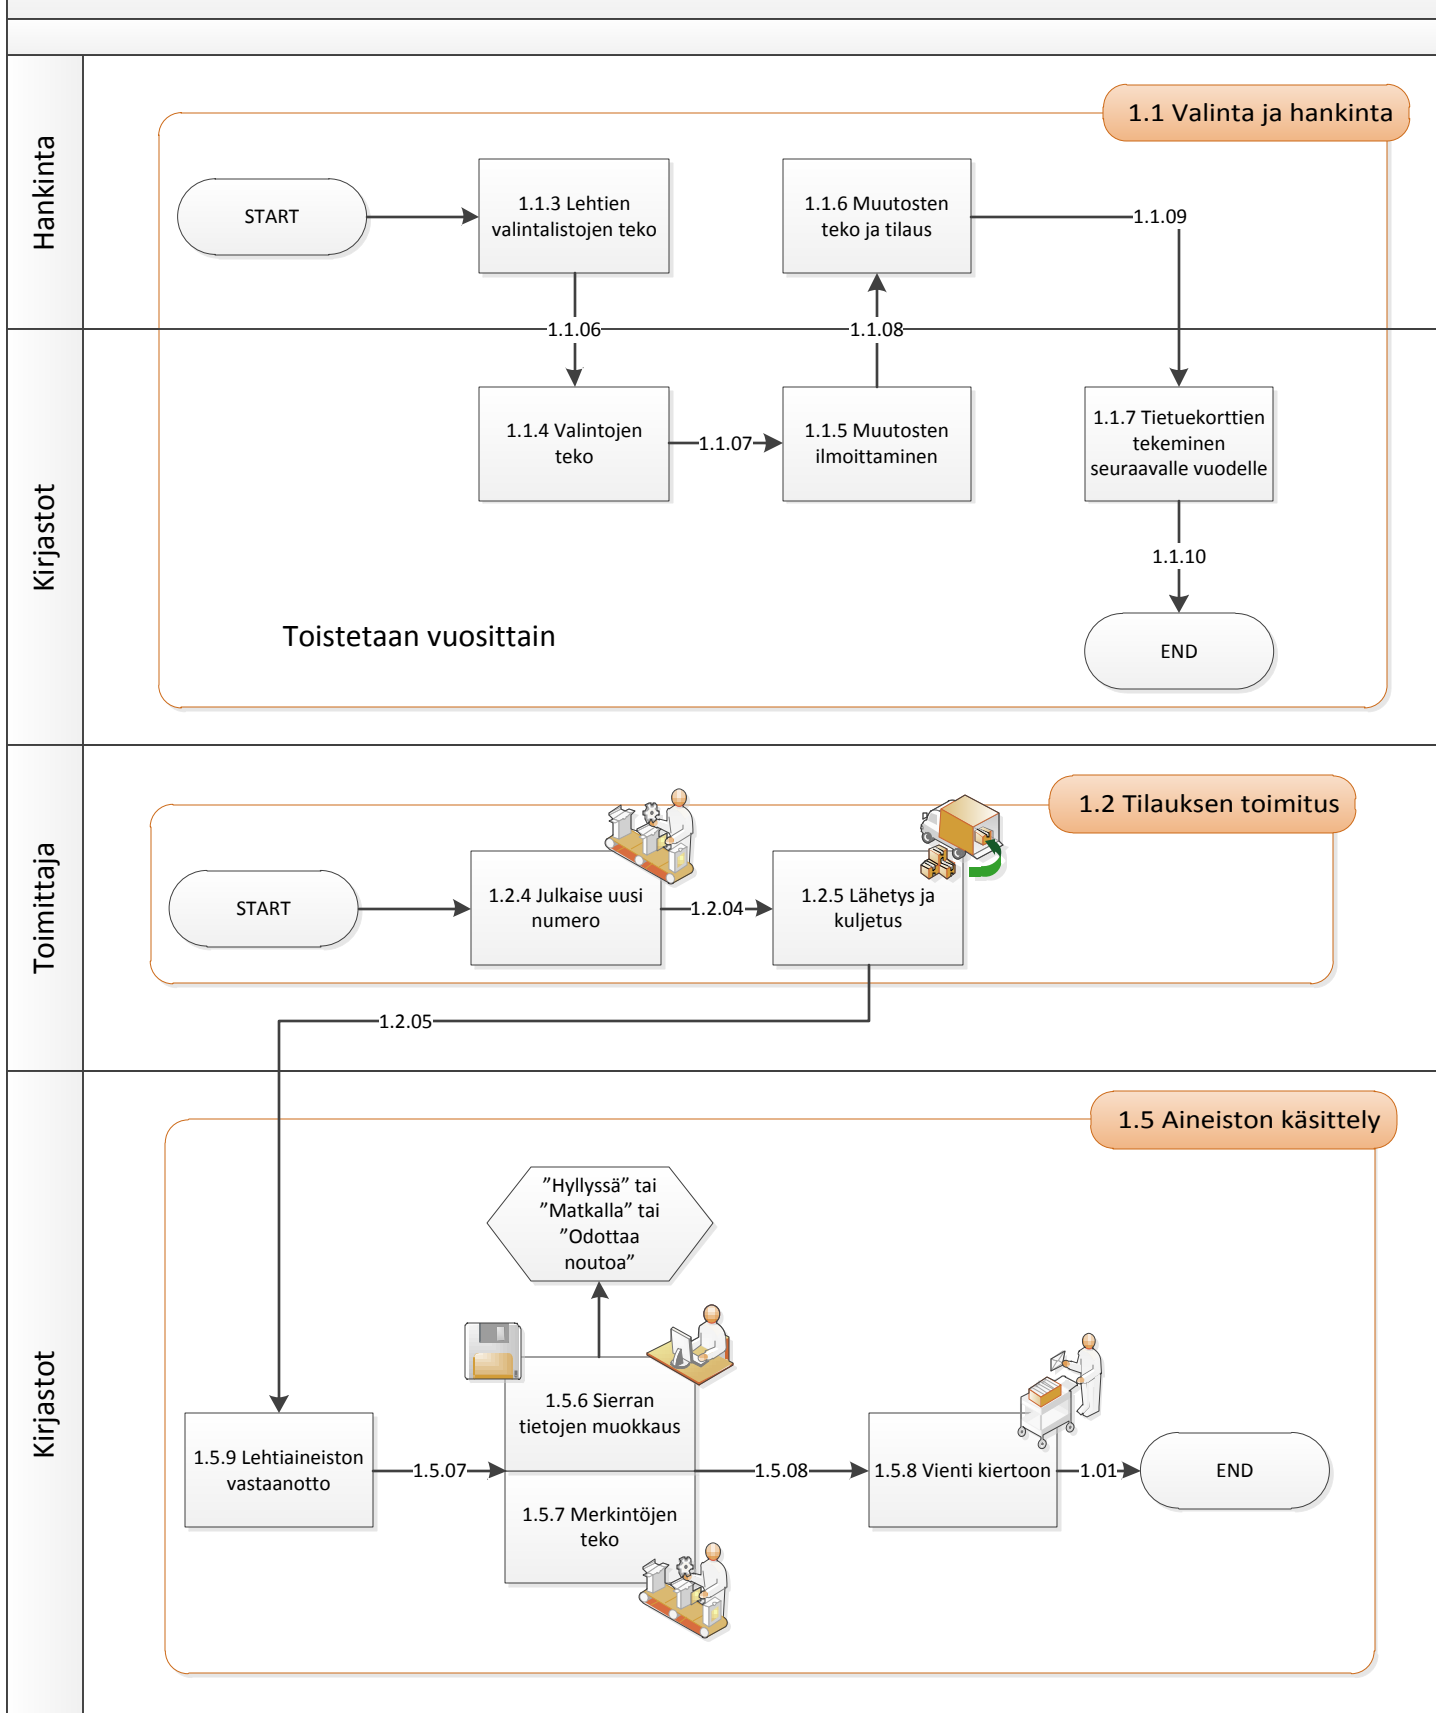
Hankinta

1.1 Valinta ja hankinta

START

1.1.3 Lehtien valintalistojen teko

1.1.6 Muutosten teko ja tilaus

1.1.09

1.1.06

1.1.08

Kirjastot

1.1.4 Valintojen teko

1.1.07

1.1.5 Muutosten ilmoittaminen

1.1.7 Tietuekorttien tekeminen seuraavalle vuodelle

1.1.10

Toistetaan vuosittain

END

Toimittaja

1.2 Tilauksen toimitus

START

1.2.4 Julkaise uusi numero

1.2.04

1.2.5 Lähetys ja kuljetus

1.2.05

Kirjastot

1.5 Aineiston käsittely

”Hyllyssä” tai ”Matkalla” tai ”Odottaa noutoa”

1.5.6 Sierran tietojen muokkaus

1.5.9 Lehtiaineiston vastaanotto

1.5.07

1.5.08

1.5.8 Vienti kiertoon

1.01

END

1.5.7 Merkintöjen teko